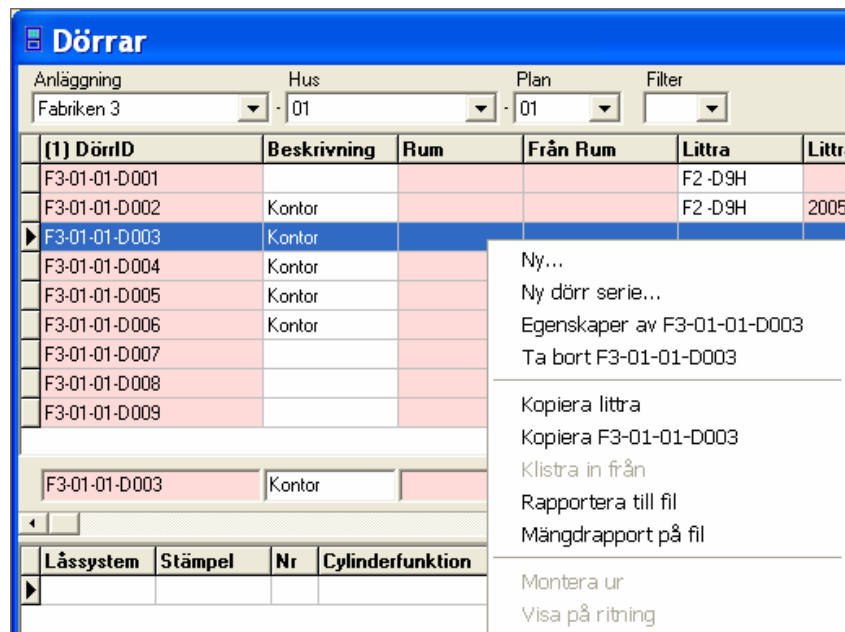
Dörrar

Anläggning
Fabriken 3

Hus
01

Plan
01

Filter

| (1) DörrID | Beskrivning | Rum | Från Rum | Littra | Littr |
|---|---|---|---|---|---|
| F3-01-01-D001 | | | | F2-D9H | |
| F3-01-01-D002 | Kontor | | | F2-D9H | 2005 |
| F3-01-01-D003 | Kontor | | | | |
| F3-01-01-D004 | Kontor | | | | |
| F3-01-01-D005 | Kontor | | | | |
| F3-01-01-D006 | Kontor | | | | |
| F3-01-01-D007 | | | | | |
| F3-01-01-D008 | | | | | |
| F3-01-01-D009 | | | | | |

F3-01-01-D003
Kontor

| Låssystem | Stämpel | Nr | Cylinderfunktion |
|---|---|---|---|
| | | | |

Ny...
Ny dörr serie...
Egenskaper av F3-01-01-D003
Ta bort F3-01-01-D003
Kopiera littra
Kopiera F3-01-01-D003
Klistra in från
Rapportera till fil
Mängdrapport på fil
Montera ur
Visa på ritning